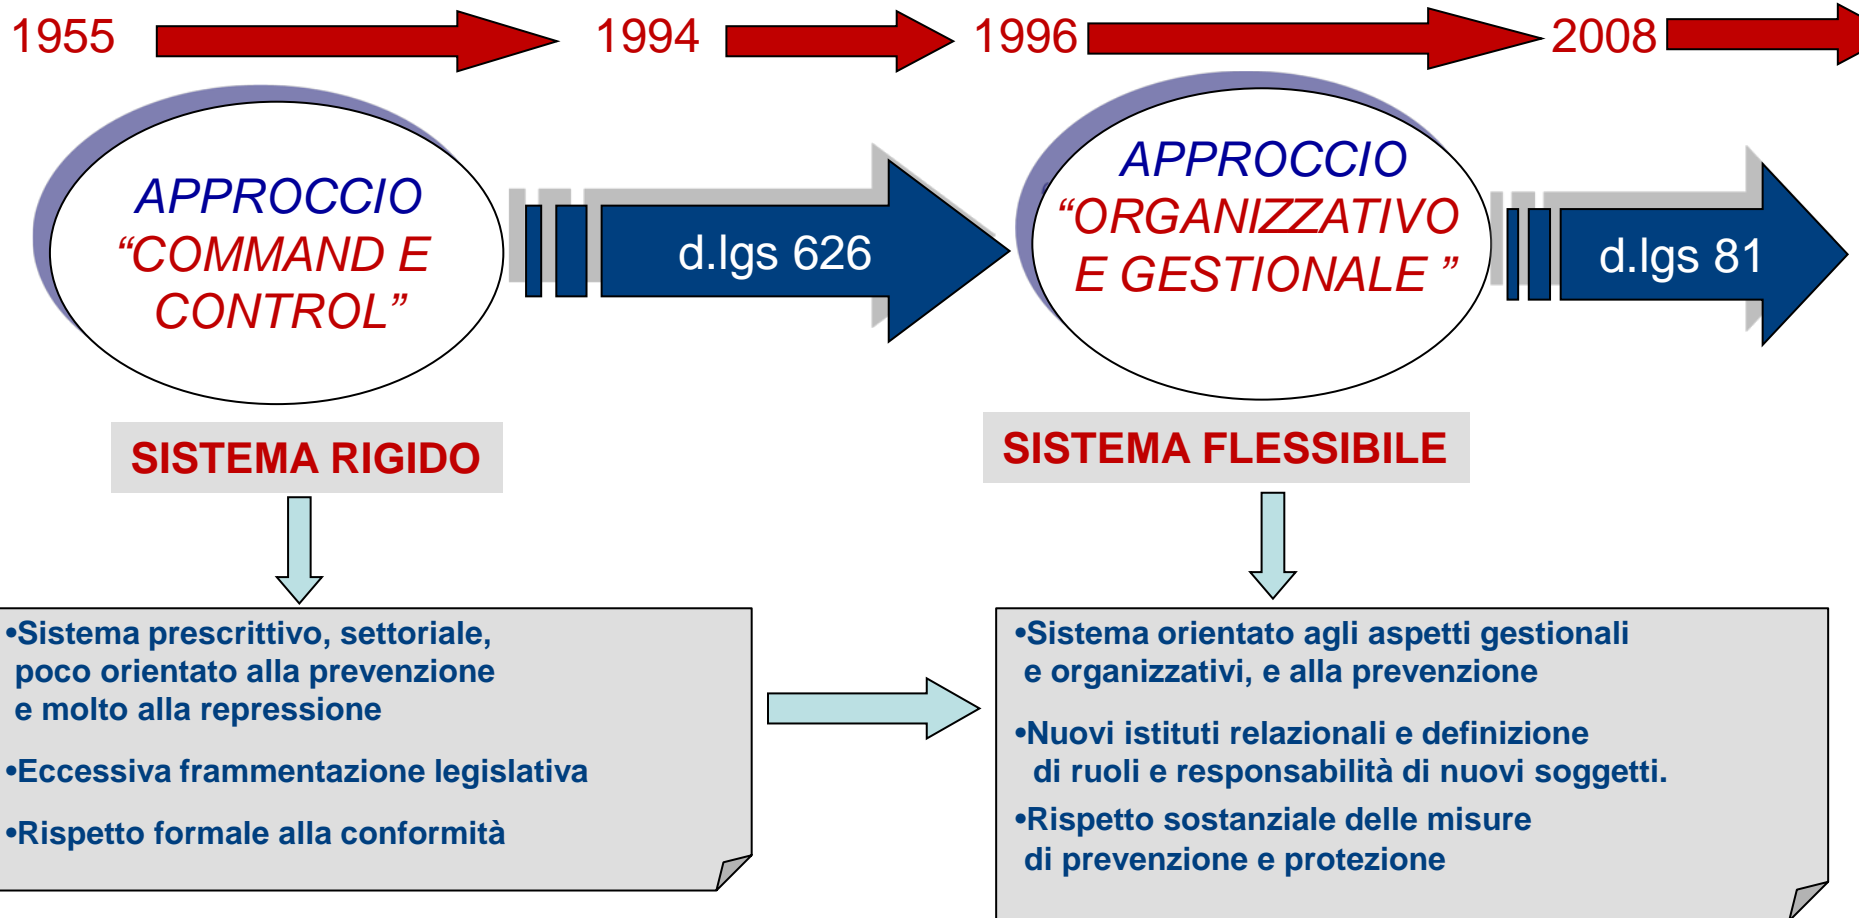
1955 1994 1996 2008

APPROCCIO "COMMAND E CONTROL"

d.lgs 626

APPROCCIO "ORGANIZZATIVO E GESTIONALE "

d.lgs 81

SISTEMA RIGIDO

SISTEMA FLESSIBILE

•Sistema prescrittivo, settoriale, poco orientato alla prevenzione e molto alla repressione

•Eccessiva frammentazione legislativa

•Rispetto formale alla conformità

•Sistema orientato agli aspetti gestionali e organizzativi, e alla prevenzione

•Nuovi istituti relazionali e definizione di ruoli e responsabilità di nuovi soggetti.

•Rispetto sostanziale delle misure di prevenzione e protezione